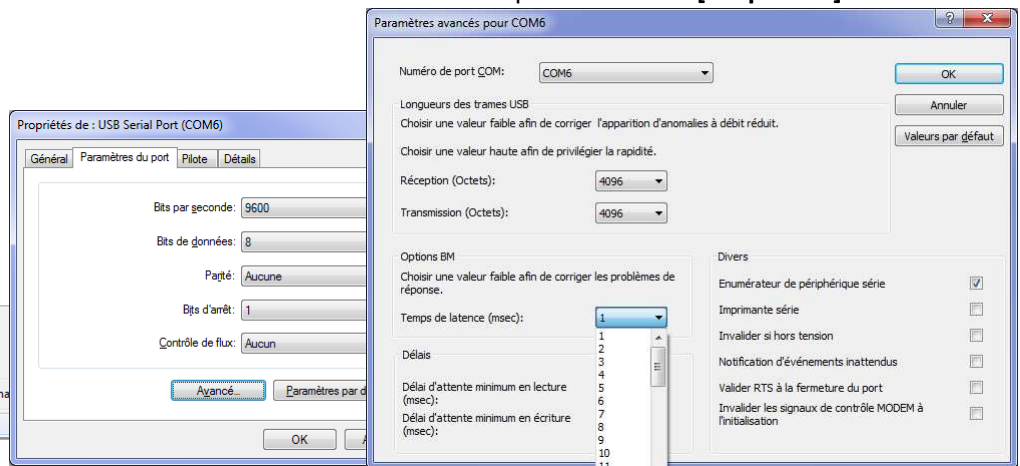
Paramètres avancés pour COM6

Numéro de port COM: COM6

OK

Annuler

Valeurs par défaut

Longueurs des trames USB

Choisir une valeur faible afin de corriger l'apparition d'anomalies à débit réduit.

Choisir une valeur haute afin de privilégier la rapidité.

Réception (Octets): 4096

Transmission (Octets): 4096

Options BM

Choisir une valeur faible afin de corriger les problèmes de réponse.

Temps de latence (msec): 1

1
2
3
4
5
6
7
8
9
10
11

Délais

Délai d'attente minimum en lecture (msec):

Délai d'attente minimum en écriture (msec):

Divers

Enumérateur de périphérique série

Imprimante série

Invalider si hors tension

Notification d'événements inattendus

Valider RTS à la fermeture du port

Invalider les signaux de contrôle MODEM à l'initialisation

Propriétés de : USB Serial Port (COM6)

Général | Paramètres du port | Pilote | Détails

Bits par seconde: 9600

Bits de données: 8

Parité: Aucune

Bits d'arrêt: 1

Contrôle de flux: Aucun

Avancé...

Paramètres par d

OK

A